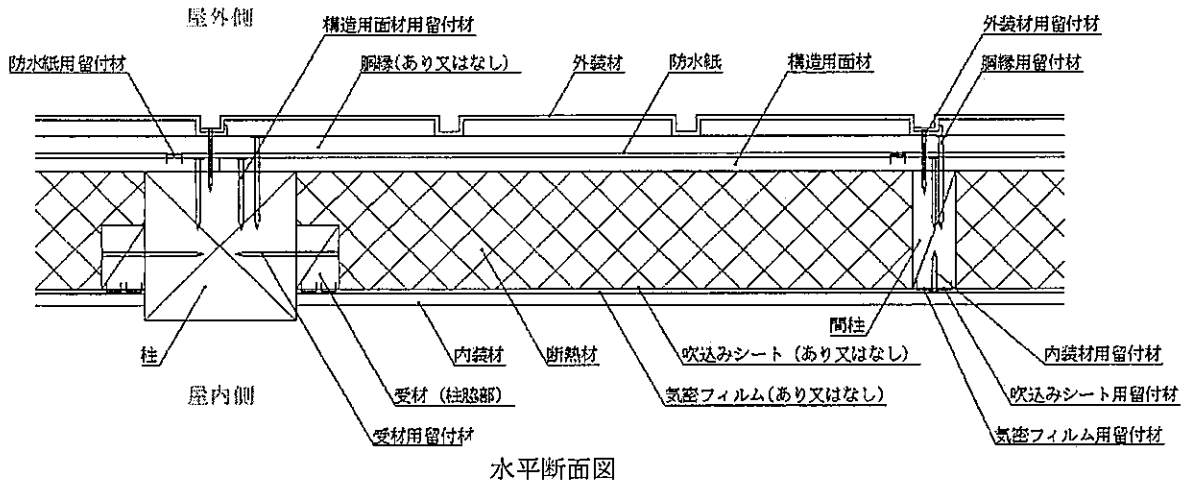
屋外側

構造用面材用留付材

外装材用留付材

防水紙用留付材

胴縁（あり又はなし）

外装材

防水紙

構造用面材

胴縁用留付材

間柱

柱

内装材

断熱材

吹込みシート（あり又はなし）

内装材用留付材

屋内側

受材（柱脇部）

気密フィルム（あり又はなし）

吹込みシート用留付材

受材用留付材

気密フィルム用留付材

水平断面図